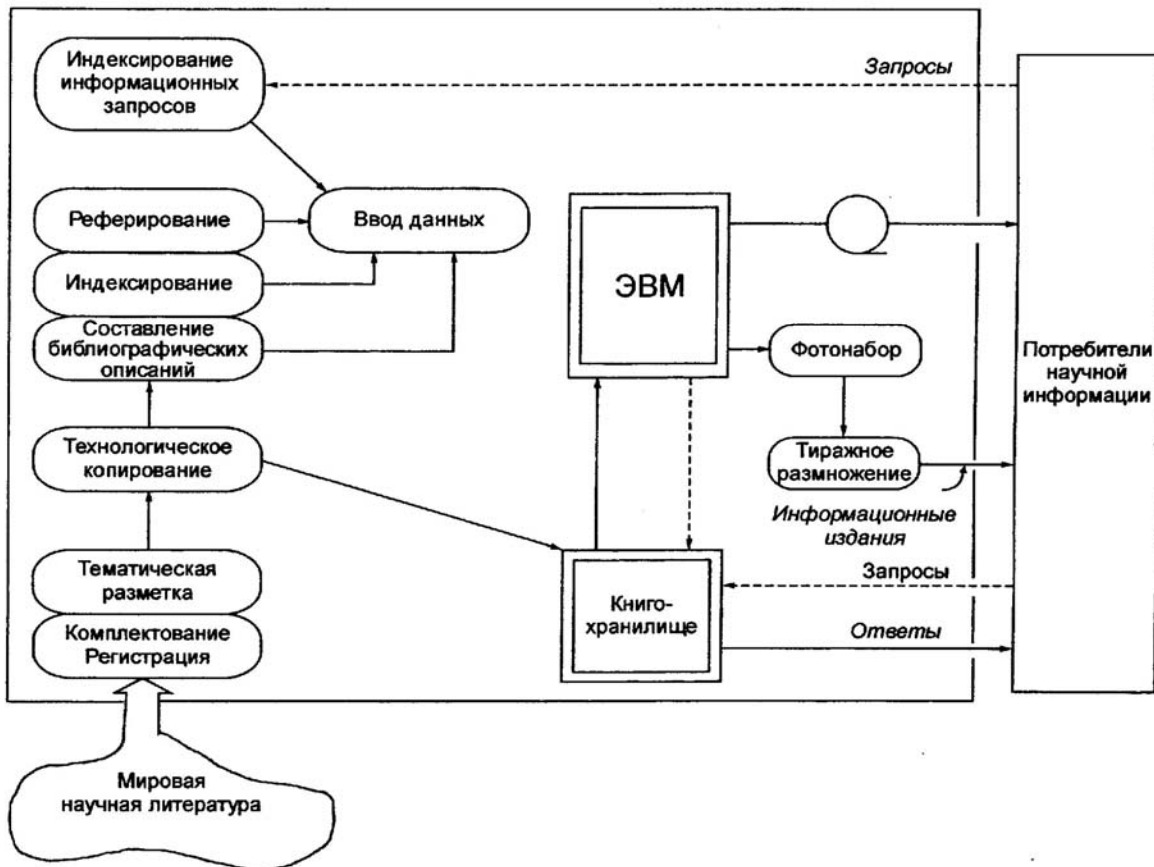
Индексирование информационных запросов

Запросы

Реферирование

Ввод данных

Индексирование

Составление библиографических описаний

ЭВМ

Фотонабор

Потребители научной информации

Технологическое копирование

Тиражное размножение

Информационные издания

Тематическая разметка

Комплектование Регистрация

Книго-хранилище

Запросы

Ответы

Мировая научная литература